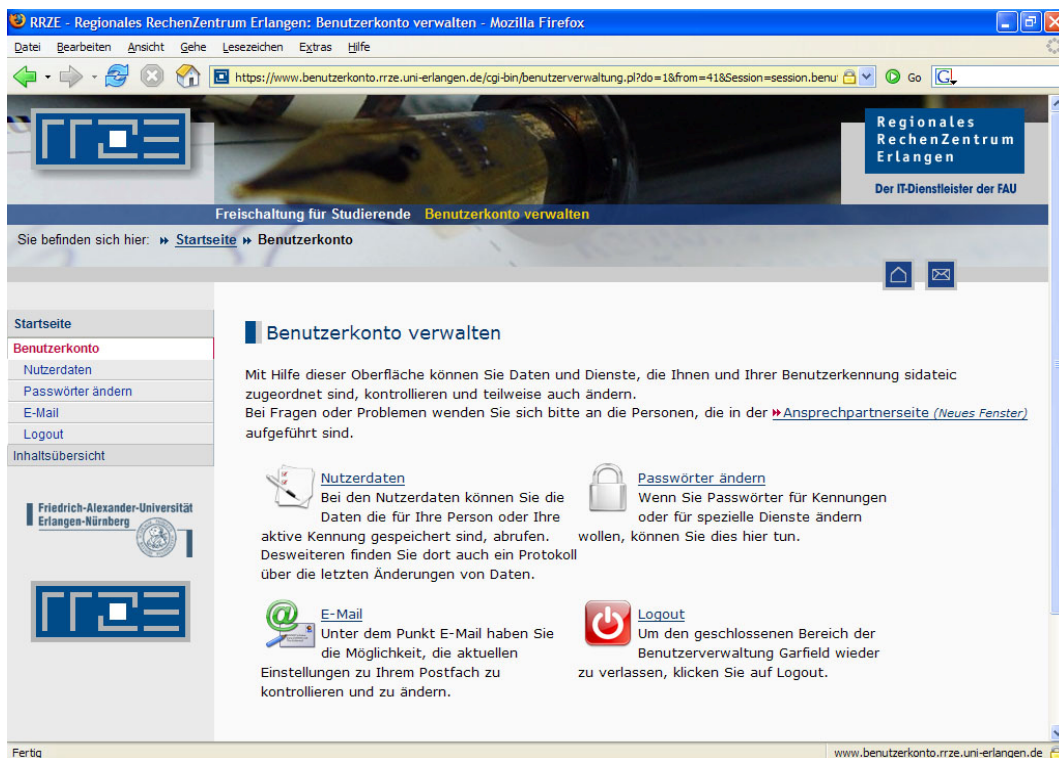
RRZE - Regionales RechenZentrum Erlangen: Benutzerkonto verwalten - Mozilla Firefox

Datei Bearbeiten Ansicht Gehe Lesezeichen Extras Hilfe

https://www.benutzerkonto.rrze.uni-erlangen.de/cgi-bin/benutzerverwaltung.pl?do=1&from=41&Session=session.benu

Go

Regionales RechenZentrum Erlangen

Der IT-Dienstleister der FAU

Freischaltung für Studierende Benutzerkonto verwalten

Sie befinden sich hier: Startseite Benutzerkonto

Startseite
Benutzerkonto
Nutzerdaten
Passwörter ändern
E-Mail
Logout
Inhaltsübersicht

Friedrich-Alexander-Universität Erlangen-Nürnberg

Benutzerkonto verwalten

Mit Hilfe dieser Oberfläche können Sie Daten und Dienste, die Ihnen und Ihrer Benutzerkennung sidateic zugeordnet sind, kontrollieren und teilweise auch ändern.
Bei Fragen oder Problemen wenden Sie sich bitte an die Personen, die in der Ansprechpartnerseite (Neues Fenster) aufgeführt sind.

Nutzerdaten
Bei den Nutzerdaten können Sie die Daten die für Ihre Person oder Ihre aktive Kennung gespeichert sind, abrufen. Desweiteren finden Sie dort auch ein Protokoll über die letzten Änderungen von Daten.

Passwörter ändern
Wenn Sie Passwörter für Kennungen oder für spezielle Dienste ändern wollen, können Sie dies hier tun.

E-Mail
Unter dem Punkt E-Mail haben Sie die Möglichkeit, die aktuellen Einstellungen zu Ihrem Postfach zu kontrollieren und zu ändern.

Logout
Um den geschlossenen Bereich der Benutzerverwaltung Garfield wieder zu verlassen, klicken Sie auf Logout.

Fertig

www.benutzerkonto.rrze.uni-erlangen.de